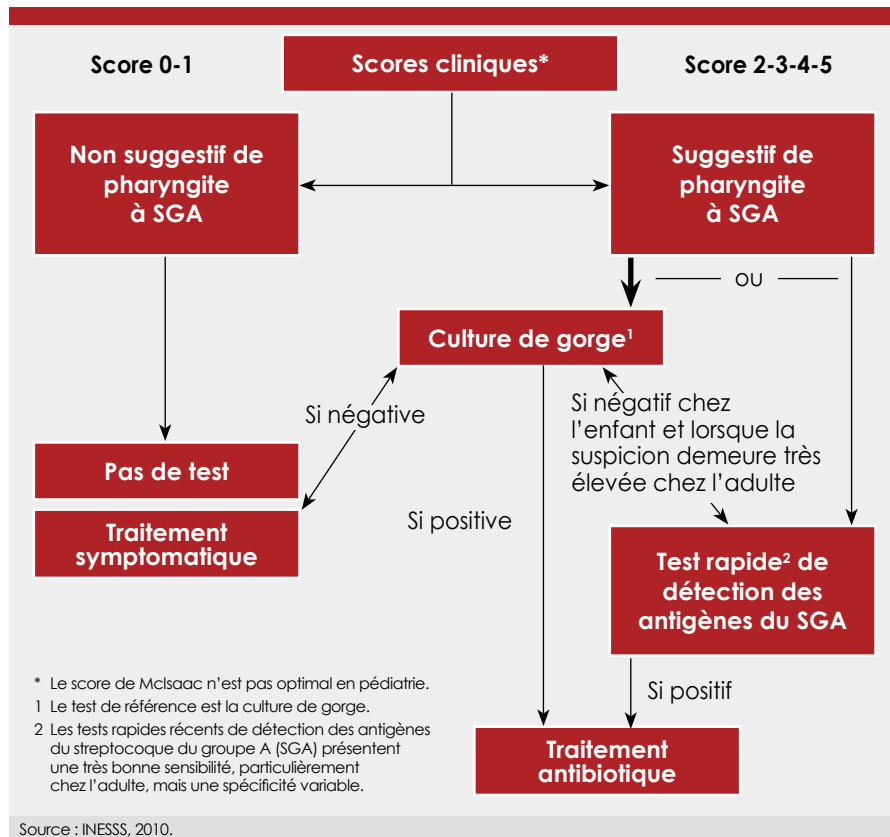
Score 0-1

Scores cliniques*

Score 2-3-4-5

Non suggestif de pharyngite à SGA

Suggestif de pharyngite à SGA

ou

Culture de gorge$^1$

Si négative

Si négatif chez l'enfant et lorsque la suspicion demeure très élevée chez l'adulte

Pas de test

Traitement symptomatique

Si positive

Test rapide$^2$ de détection des antigènes du SGA

Si positif

Traitement antibiotique

* Le score de McIsaac n'est pas optimal en pédiatrie.
1 Le test de référence est la culture de gorge.
2 Les tests rapides récents de détection des antigènes du streptocoque du groupe A (SGA) présentent une très bonne sensibilité, particulièrement chez l'adulte, mais une spécificité variable.

Source : INESSS, 2010.